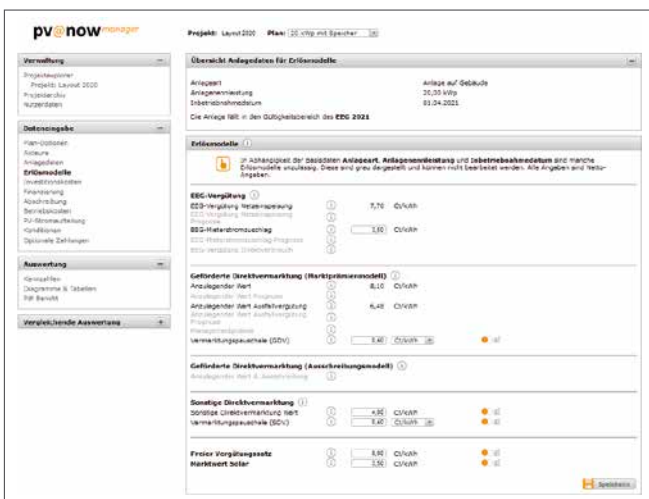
pv@now manager

Projekt: Layout 2020 Plan: 20 kWp mit Speicher

Verwaltung −
Projektexplorer
Projekt: Layout 2020
Projektarchiv
Nutzerdaten

Dateneingabe −
Plan-Optionen
Anlage
Anlagedaten
Erlösmodelle
Investitionskosten
Finanzierung
Abschreibung
Betriebskosten
PV-Stromaufteilung
Konditionen
Optionale Zahlungen

Auswertung −
Kennzahlen
Diagramme & Tabellen
Pdf Bericht

Vergleichende Auswertung +

Übersicht Anlagedaten für Erlösmodelle −

Anlageart Anlage auf Gebäude
Anlagenennleistung 20,00 kWp
Inbetriebnahmedatum 01.04.2021

Die Anlage fällt in den Gültigkeitsbereich des EEG 2021

Erlösmodelle

In Abhängigkeit der basisdaten Anlageart, Anlagennennleistung und Inbetriebnahmedatum sind manche Erlösmodelle unzulässig. Diese sind grau dargestellt und können nicht bearbeitet werden. Alle Angaben sind Netto-Angaben.

EEG-Vergütung
EEG-Vergütung Netzeinspeisung 7,70 Ct/kWh
EEG-Vergütung Netzeinspeisung Prognose
EEG-Mieterstromzuschlag 3,50 Ct/kWh
EEG-Mieterstromzuschlag Prognose
EEG-Vergütung Direktverbrauch

Geförderte Direktvermarktung (Marktprämienmodell)
Anzulegender Wert 8,10 Ct/kWh
Anzulegender Wert Prognose
Anzulegender Wert Ausfallvergütung 6,48 Ct/kWh
Anzulegender Wert Ausfallvergütung Prognose
Managementprämie
Vermarktungspauschale (SDV) 0,40 Ct/kWh

Geförderte Direktvermarktung (Ausschreibungsmodell)
Anzulegender Wert & Ausschreibung

Sonstige Direktvermarktung
Sonstige Direktvermarktung Wert 4,00 Ct/kWh
Vermarktungspauschale (SDV) 0,40 Ct/kWh

Freier Vergütungssatz 0,00 Ct/kWh
Marktwert Solar 3,50 Ct/kWh

Speichern